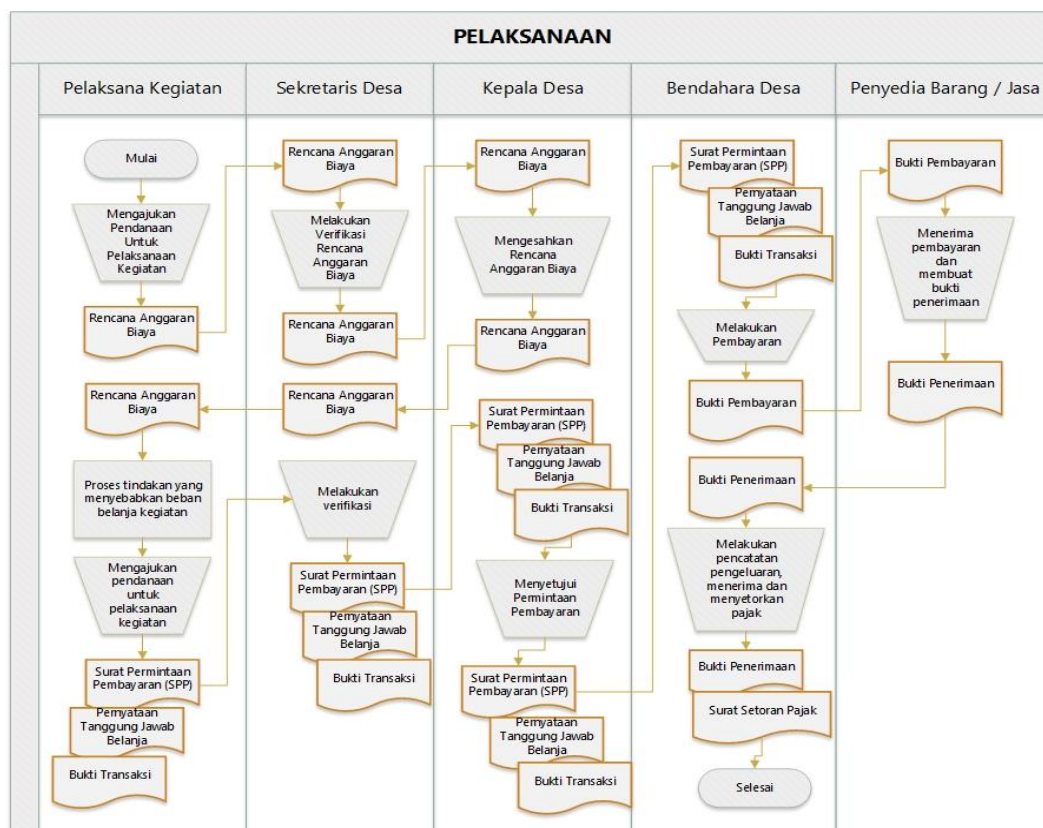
PELAKSANAAN

Pelaksana Kegiatan

Mulai

Mengajukan Pendanaan Untuk Pelaksanaan Kegiatan

Rencana Anggaran Biaya

Rencana Anggaran Biaya

Proses tindakan yang menyebabkan beban belanja kegiatan

Mengajukan pendanaan untuk pelaksanaan kegiatan

Surat Permintaan Pembayaran (SPP)

Pernyataan Tanggung Jawab Belanja

Bukti Transaksi

Sekretaris Desa

Rencana Anggaran Biaya

Melakukan Verifikasi Rencana Anggaran Biaya

Rencana Anggaran Biaya

Rencana Anggaran Biaya

Melakukan verifikasi

Surat Permintaan Pembayaran (SPP)

Pernyataan Tanggung Jawab Belanja

Bukti Transaksi

Kepala Desa

Rencana Anggaran Biaya

Mengesahkan Rencana Anggaran Biaya

Rencana Anggaran Biaya

Surat Permintaan Pembayaran (SPP)

Pernyataan Tanggung Jawab Belanja

Bukti Transaksi

Menyetujui Permintaan Pembayaran

Surat Permintaan Pembayaran (SPP)

Pernyataan Tanggung Jawab Belanja

Bukti Transaksi

Bendahara Desa

Surat Permintaan Pembayaran (SPP)

Pernyataan Tanggung Jawab Belanja

Bukti Transaksi

Melakukan Pembayaran

Bukti Pembayaran

Bukti Penerimaan

Melakukan pencatatan pengeluaran, menerima dan menyetorkan pajak

Bukti Penerimaan

Surat Setoran Pajak

Selesai

Penyedia Barang / Jasa

Bukti Pembayaran

Menerima pembayaran dan membuat bukti penerimaan

Bukti Penerimaan